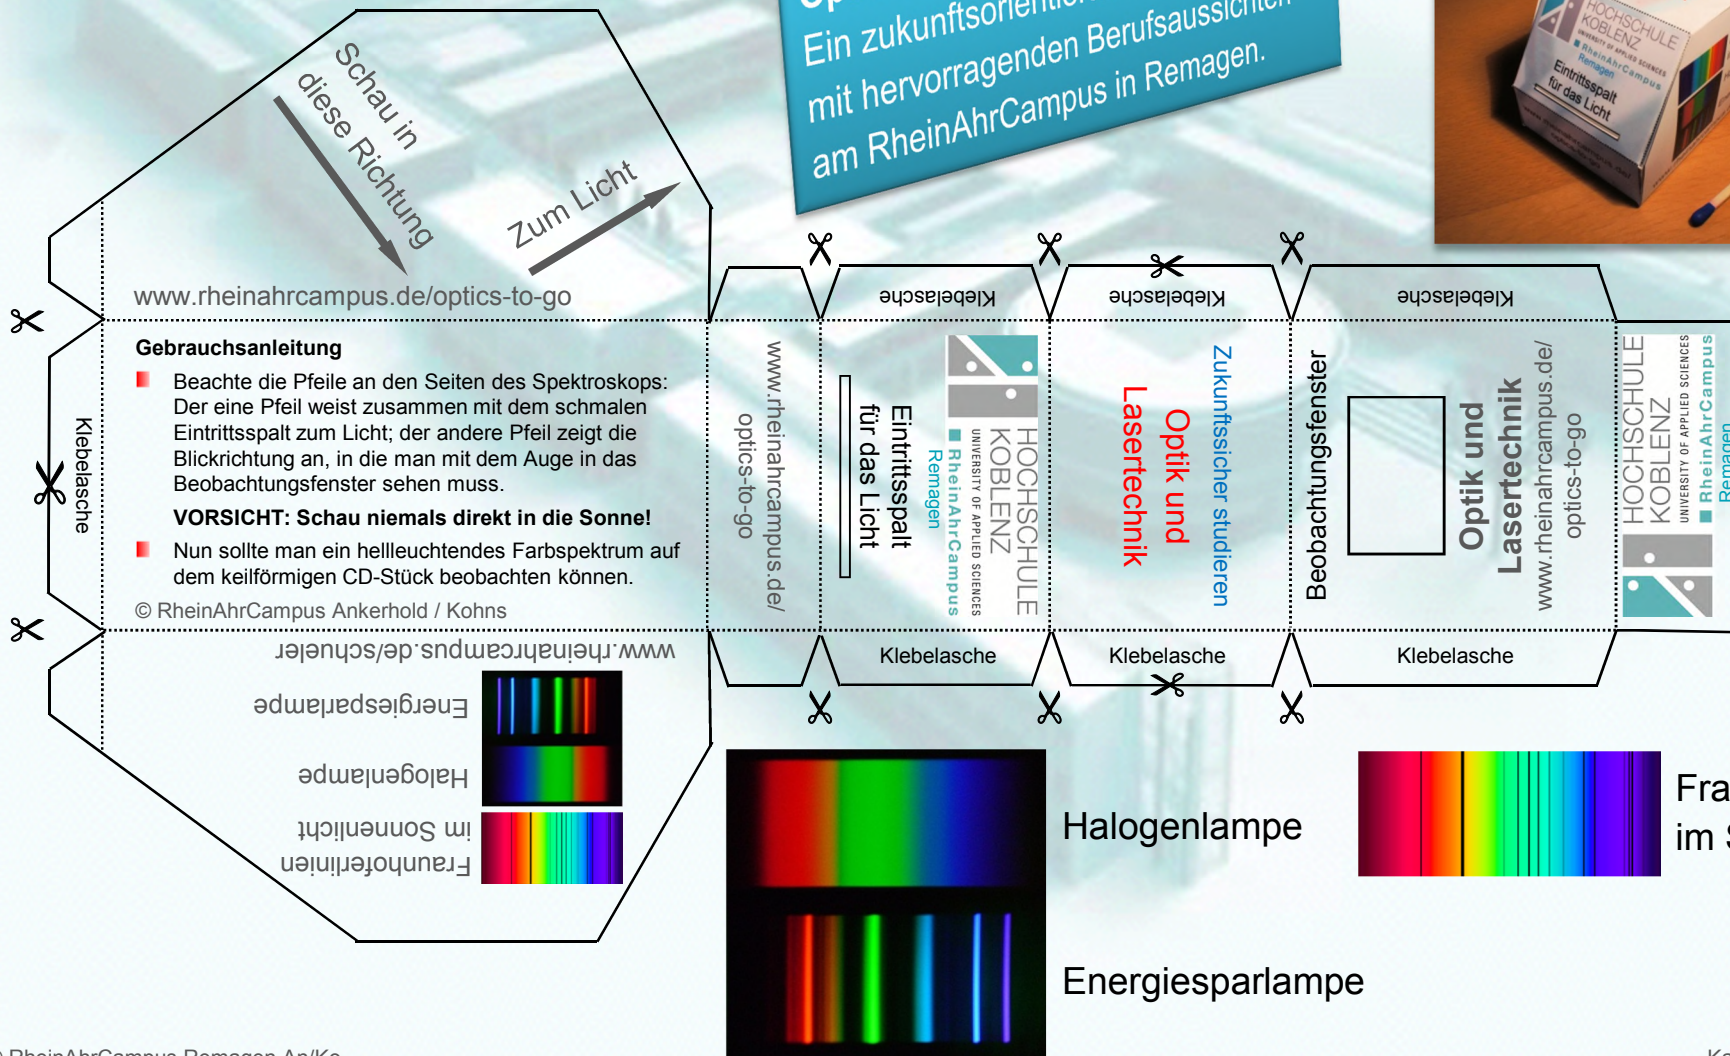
Op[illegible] Ein zukunftsorienti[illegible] mit hervorragenden Berufsaussichten am RheinAhrCampus in Remagen.

HOCHSCHULE KOBLENZ UNIVERSITY OF APPLIED SCIENCES RheinAhrCampus Remagen Eintrittsspalt für das Licht

Schau in diese Richtung

Zum Licht

www.rheinahrcampus.de/optics-to-go

Klebelasche

Gebrauchsanleitung

Beachte die Pfeile an den Seiten des Spektroskops: Der eine Pfeil weist zusammen mit dem schmalen Eintrittsspalt zum Licht; der andere Pfeil zeigt die Blickrichtung an, in die man mit dem Auge in das Beobachtungsfenster sehen muss.

VORSICHT: Schau niemals direkt in die Sonne!

Nun sollte man ein hellleuchtendes Farbspektrum auf dem keilförmigen CD-Stück beobachten können.

© RheinAhrCampus Ankerhold / Kohns

www.rheinahrcampus.de/schulen

Energiesparlampe

Halogenlampe

Fraunhoferlinien im Sonnenlicht

Klebelasche

Klebelasche

Klebelasche

www.rheinahrcampus.de/ optics-to-go

Eintrittsspalt für das Licht

HOCHSCHULE KOBLENZ UNIVERSITY OF APPLIED SCIENCES RheinAhrCampus Remagen

Optik und Lasertechnik

Zukunftssicher studieren

Beobachtungsfenster

Optik und Lasertechnik

www.rheinahrcampus.de/ optics-to-go

HOCHSCHULE KOBLENZ UNIVERSITY OF APPLIED SCIENCES RheinAhrCampus Remagen

Klebelasche

Klebelasche

Klebelasche

Halogenlampe

Energiesparlampe

Fra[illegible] im S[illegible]

© RheinAhrCampus Remagen An/Ko

K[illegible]